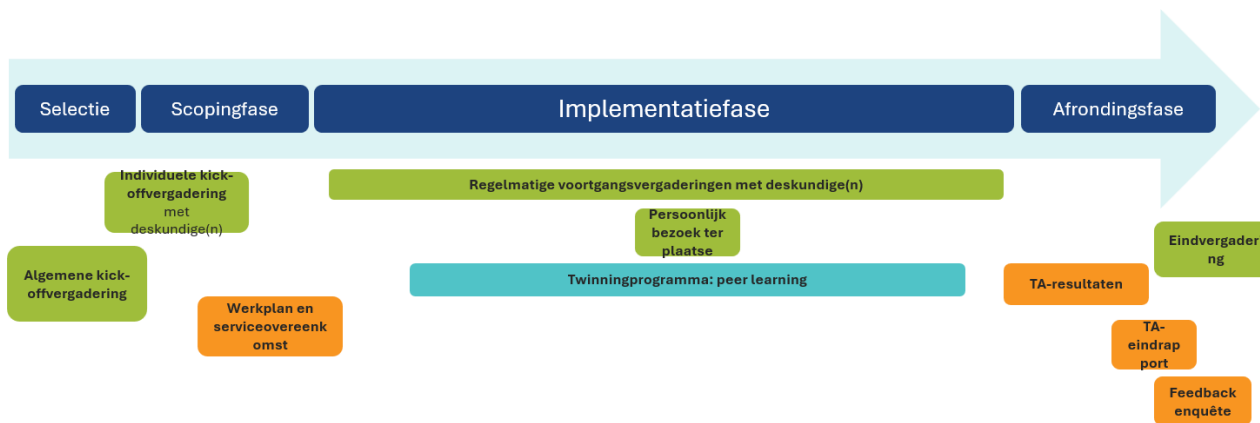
Selectie

Scopingfase

Implementatiefase

Afrondingsfase

Individuele kickoffvergadering met deskundige(n)

Algemene kickoffvergadering

Werkplan en serviceovereenkomst

Regelmatige voortgangsvergaderingen met deskundige(n)

Persoonlijk bezoek ter plaatse

Twinningprogramma: peer learning

TA-resultaten

Eindvergadering

TA-eindrapport

Feedback enquête